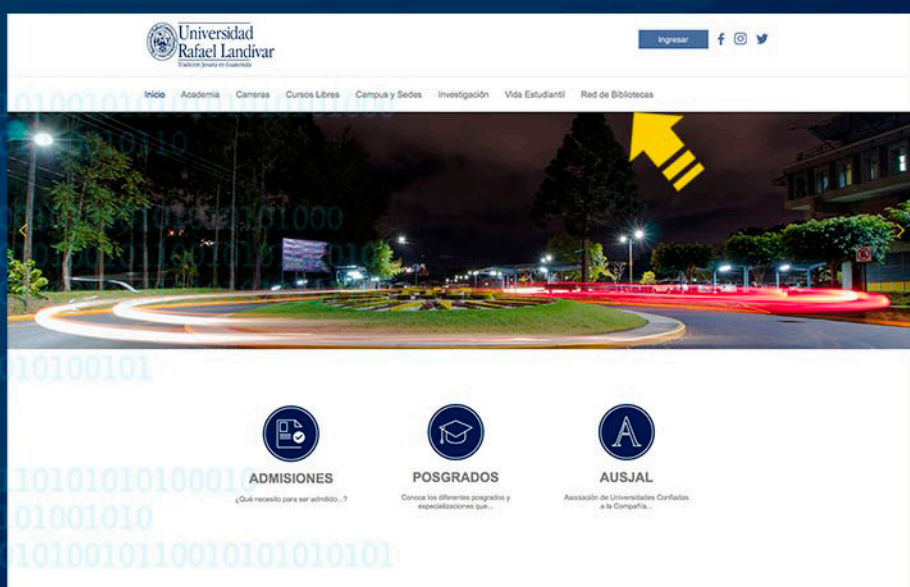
Universidad Rafael Landívar
Tradición Jesuita en Guatemala

Ingresar

Inicio Academia Carreras Cursos Libres Campus y Sedes Investigación Vida Estudiantil Red de Bibliotecas

ADMISIONES
¿Qué necesito para ser admitido...?

POSGRADOS
Conoce los diferentes posgrados y especializaciones que...

AUSJAL
Asociación de Universidades Confiadas a la Compañía...

0100101010101010101000
010110
1010101101000
10100101
10101010100010
01001010
10100101100101010101010